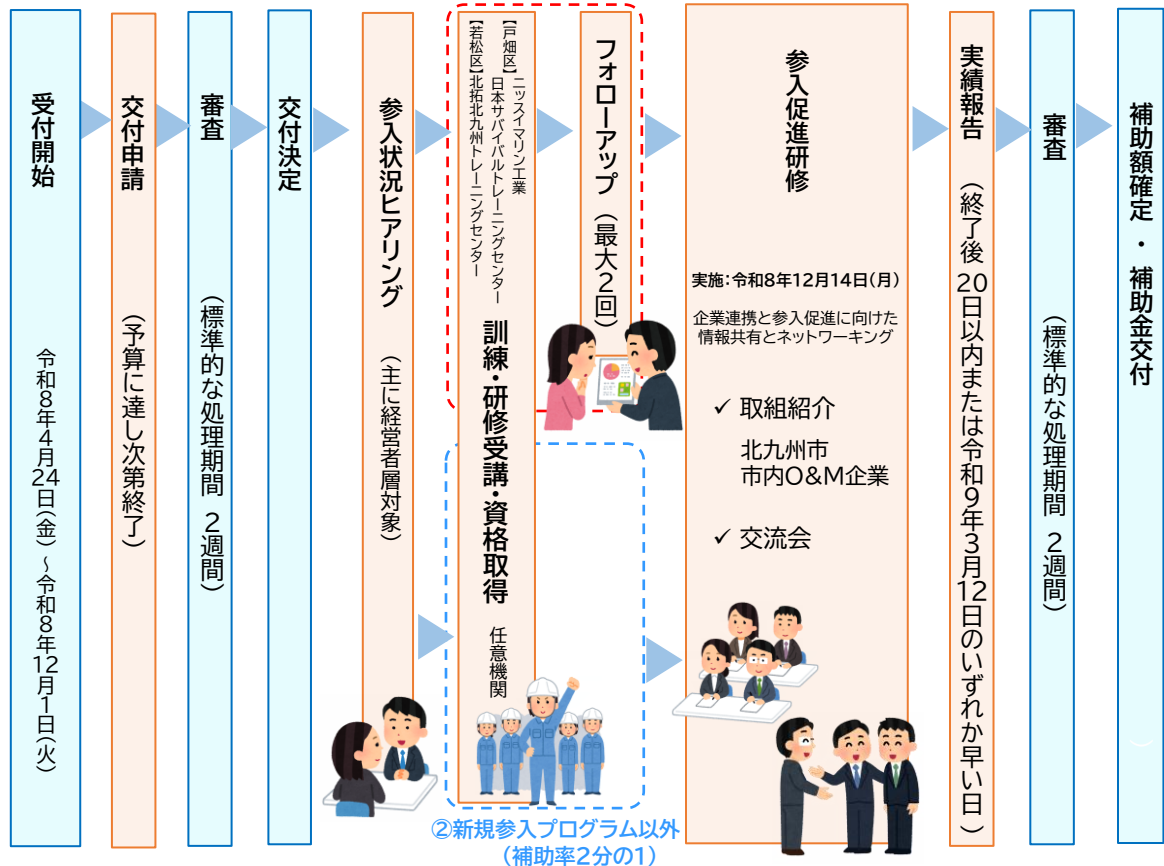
受付開始

令和8年4月24日(金)~令和8年12月1日(火)

交付申請

(予算に達し次第終了)

審査

(標準的な処理期間 2週間)

交付決定

参入状況ヒアリング

(主に経営者層対象)

【戸畑区】ニッスイマリン工業
日本サバイバルトレーニングセンター
【若松区】北拓北九州トレーニングセンター

訓練・研修受講・資格取得

任意機関

フォローアップ(最大2回)

参入促進研修

実施:令和8年12月14日(月)

企業連携と参入促進に向けた情報共有とネットワーキング

✓ 取組紹介
北九州市
市内O&M企業

✓ 交流会

実績報告

(終了後 20日以内または令和9年3月12日のいずれか早い日)

審査

(標準的な処理期間 2週間)

補助額確定・補助金交付

②新規参入プログラム以外
(補助率2分の1)